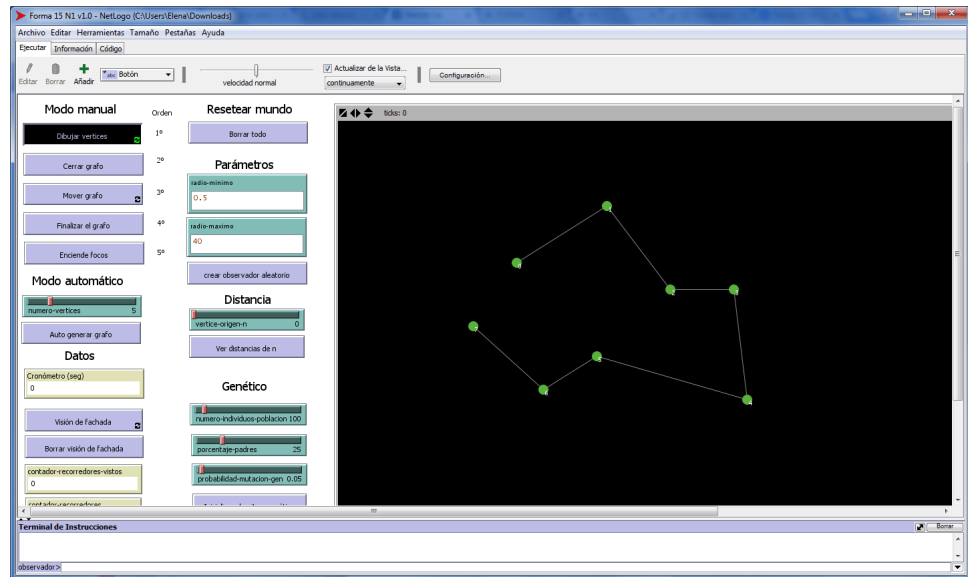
Forma 15 N1 v1.0 - NetLogo (C:\Users\Elena\Downloads)

Archivo Editar Herramientas Tamaño Pestañas Ayuda

Ejecutar Información Código

Editar Borrar Añadir Botón

velocidad normal

Actualizar de la Vista...

continuamente

Configuración...

Modo manual

Orden

Dibujar vertices

1º

Cerrar grafo

2º

Mover grafo

3º

Finalizar el grafo

4º

Enciende focos

5º

Modo automático

numero-vertices 5

Auto generar grafo

Datos

Cronómetro (seg)

0

Visión de fachada

Borrar visión de fachada

contador-recorredores-vistos

0

contador-recorredores

Resetear mundo

Borrar todo

Parámetros

radio-minimo

0.5

radio-maximo

40

crear observador aleatorio

Distancia

vertice-origen-n 0

Ver distancias de n

Genético

numero-individuos-poblacion 100

porcentaje-padres 25

probabilidad-mutacion-gen 0.05

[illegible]

ticks: 0

Terminal de Instrucciones

Borrar

observador>